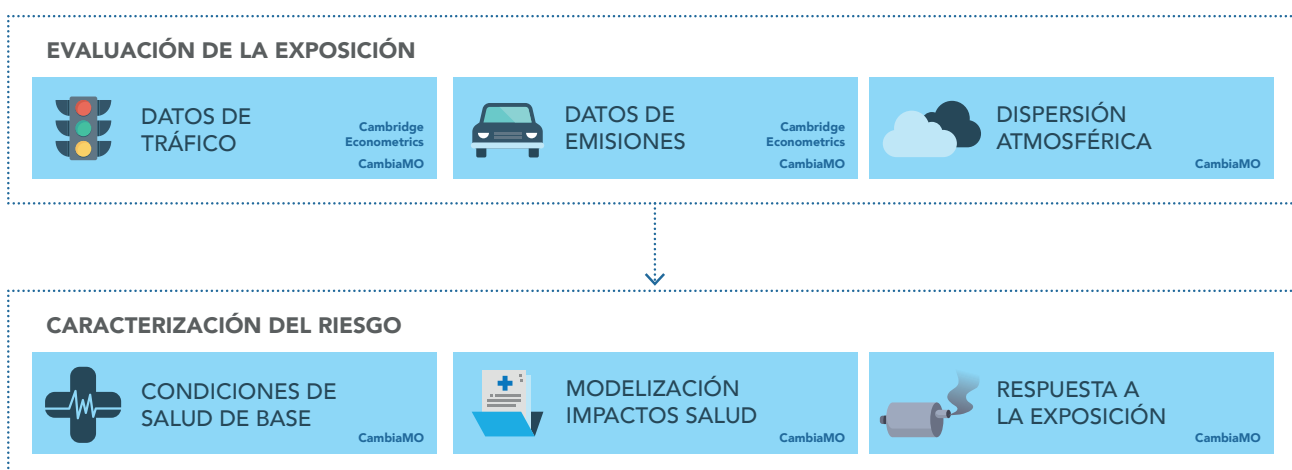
EVALUACIÓN DE LA EXPOSICIÓN

DATOS DE TRÁFICO
Cambridge Econometrics
CambiaMO

DATOS DE EMISIONES
Cambridge Econometrics
CambiaMO

DISPERSIÓN ATMOSFÉRICA
CambiaMO

CARACTERIZACIÓN DEL RIESGO

CONDICIONES DE SALUD DE BASE
CambiaMO

MODELIZACIÓN IMPACTOS SALUD
CambiaMO

RESPUESTA A LA EXPOSICIÓN
CambiaMO